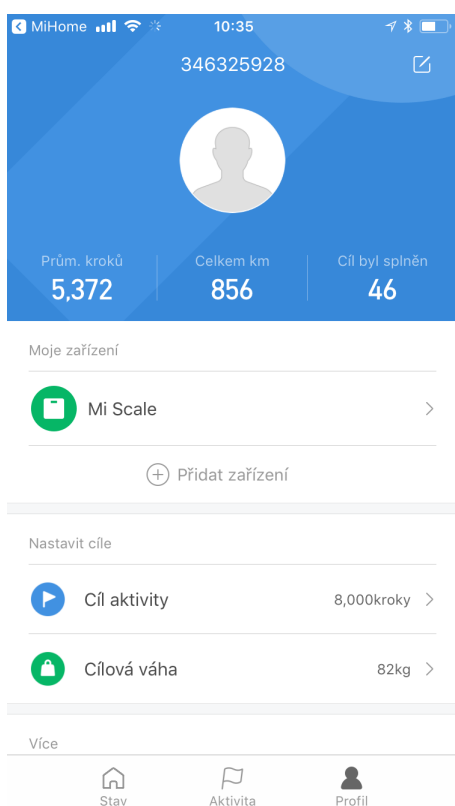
MiHome 10:35

346325928

Prům. kroků
5,372

Celkem km
856

Cíl byl splněn
46

Moje zařízení

Mi Scale

Přidat zařízení

Nastavit cíle

Cíl aktivity 8,000kroky

Cílová váha 82kg

Více

Stav
Aktivita
Profil